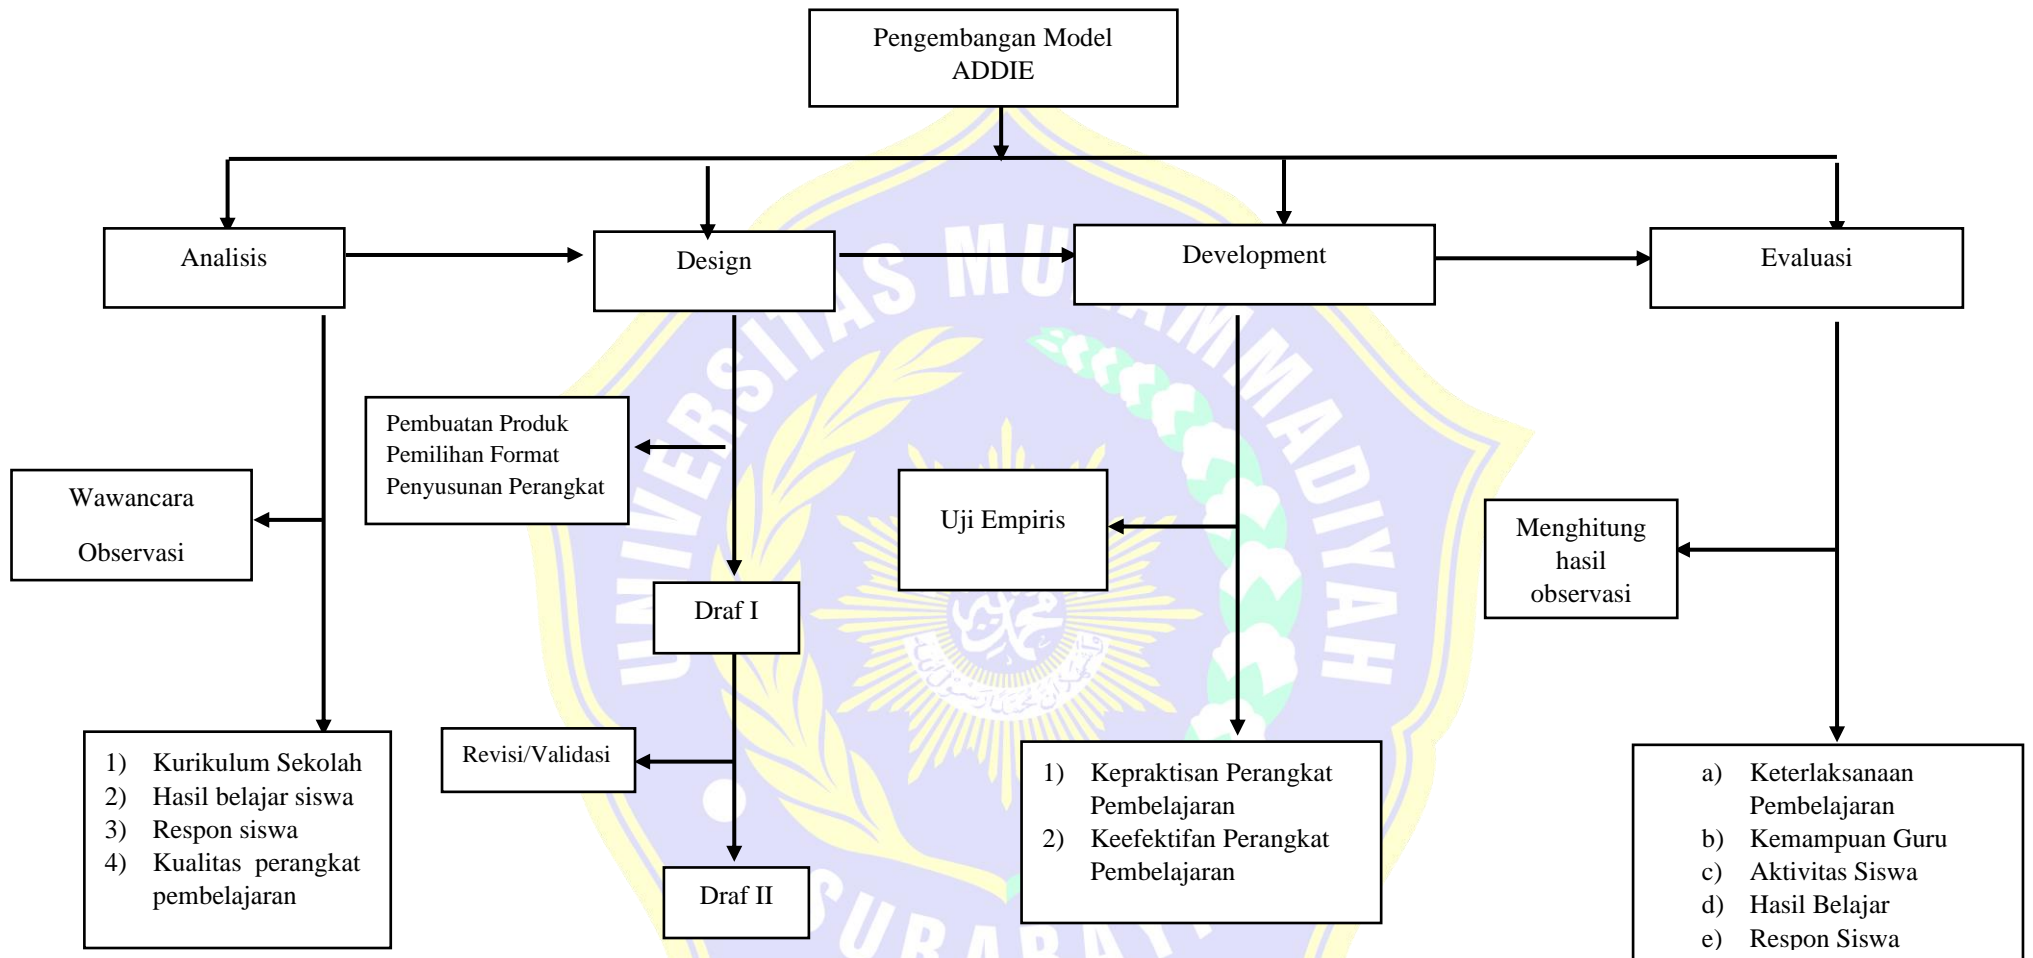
Pengembangan Model ADDIE

Analisis

Design

Development

Evaluasi

Wawancara

Observasi

Pembuatan Produk
Pemilihan Format
Penyusunan Perangkat

Uji Empiris

Menghitung hasil observasi

Draf I

Revisi/Validasi

Draf II

1) Kurikulum Sekolah
2) Hasil belajar siswa
3) Respon siswa
4) Kualitas perangkat pembelajaran

1) Kepraktisan Perangkat Pembelajaran
2) Keefektifan Perangkat Pembelajaran

a) Keterlaksanaan Pembelajaran
b) Kemampuan Guru
c) Aktivitas Siswa
d) Hasil Belajar
e) Respon Siswa

UNIVERSITAS MUHAMMADIYAH SURABAYA